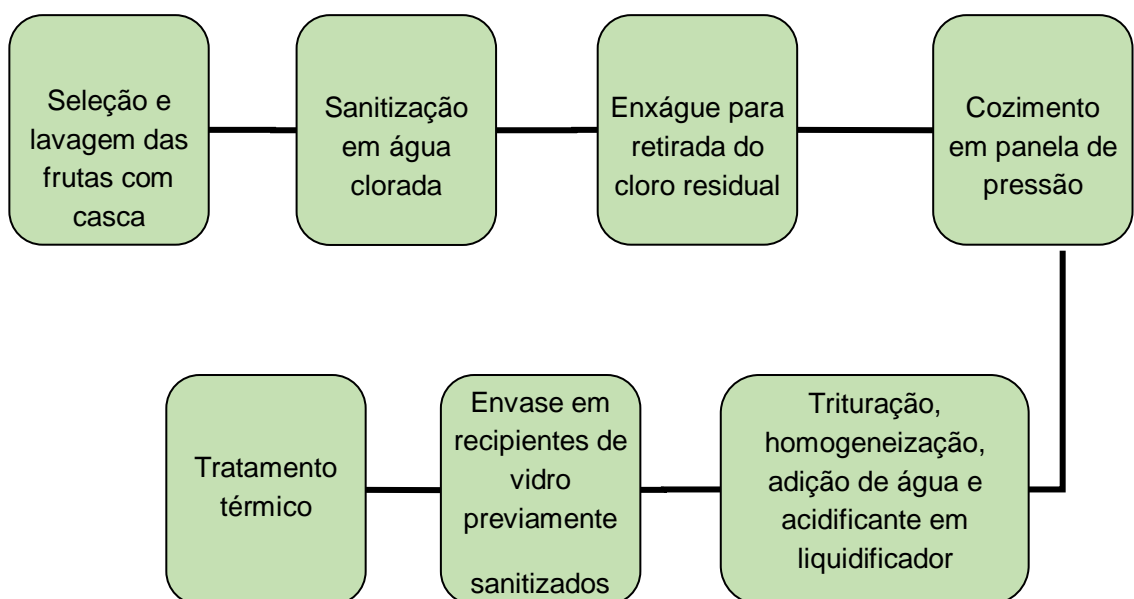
Seleção e lavagem das frutas com casca

Sanitização em água clorada

Enxágue para retirada do cloro residual

Cozimento em panela de pressão

Trituração, homogeneização, adição de água e acidificante em liquidificador

Envase em recipientes de vidro previamente

sanitizados

Tratamento térmico